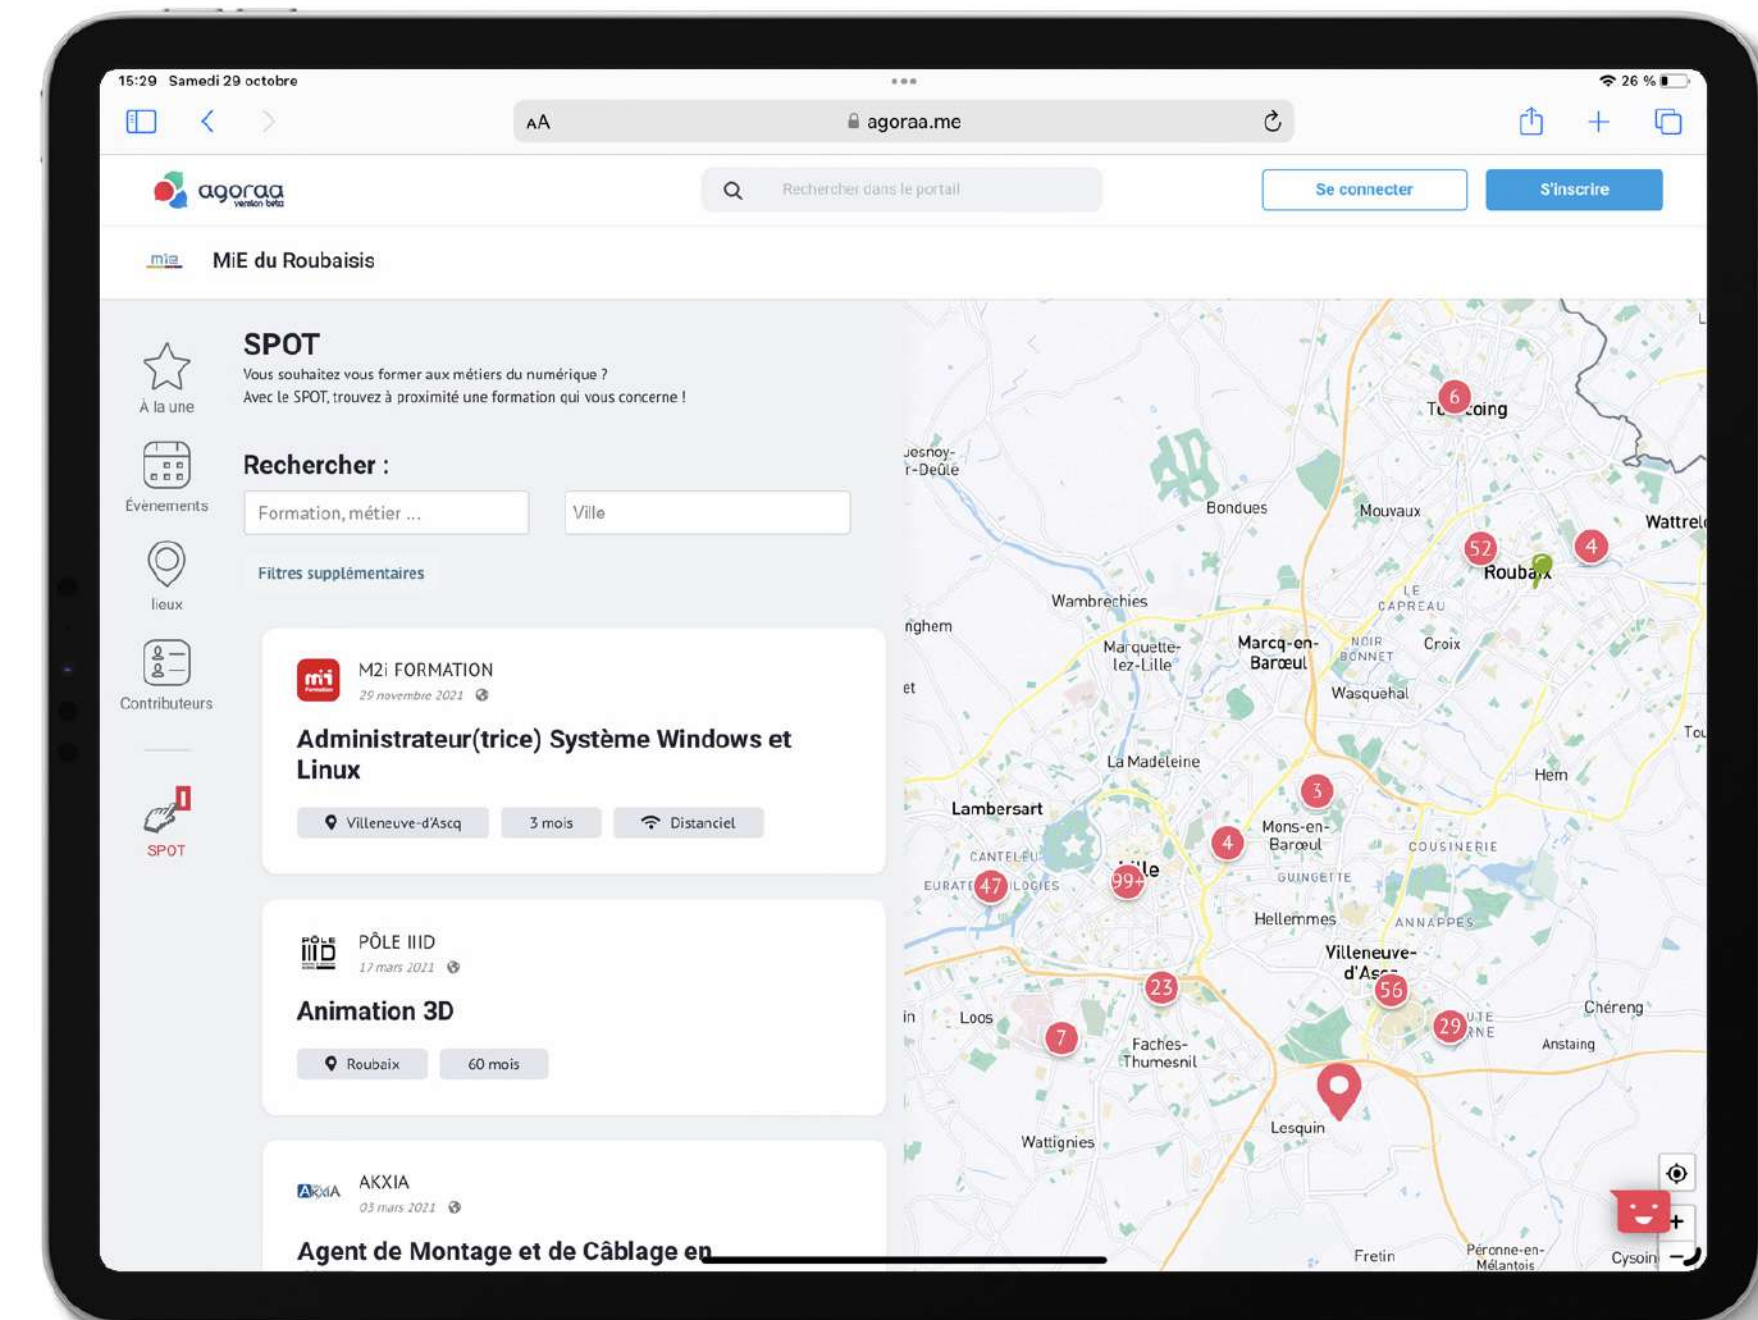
15:29 Samedi 29 octobre
26 %
AA agoraa.me

agoraa version beta
Rechercher dans le portail
Se connecter
S'inscrire

mie MiE du Roubaisis

À la une
Évènements
lieux
Contributeurs
SPOT

SPOT
Vous souhaitez vous former aux métiers du numérique ?
Avec le SPOT, trouvez à proximité une formation qui vous concerne !

Rechercher :
Formation, métier ...
Ville
Filtres supplémentaires

M2i FORMATION
29 novembre 2021
Administrateur(trice) Système Windows et Linux
Villeneuve-d'Ascq
3 mois
Distanciel

PÔLE IIID
17 mars 2021
Animation 3D
Roubaix
60 mois

AKXIA
03 mars 2021
Agent de Montage et de Câblage en

Tourcoing
6
Bondues
Mouvaux
Wattrel
52
Roubaix
4
Le Capreau
Wambrechies
Marquette-lez-Lille
Marcq-en-Barœul
Noir Bonnet
Croix
Wasquehal
La Madeleine
Hem
Lambersart
3
Mons-en-Barœul
4
Canteleu
Cousinerie
47
99+
Lille
Guinguette
Hellemmes
Annappes
Villeneuve-d'Ascq
56
23
Chéreng
Loos
7
Faches-Thumesnil
29
Anstaing
Lesquin
Wattignies
Fretin
Péronne-en-Mélantois
Cysoing